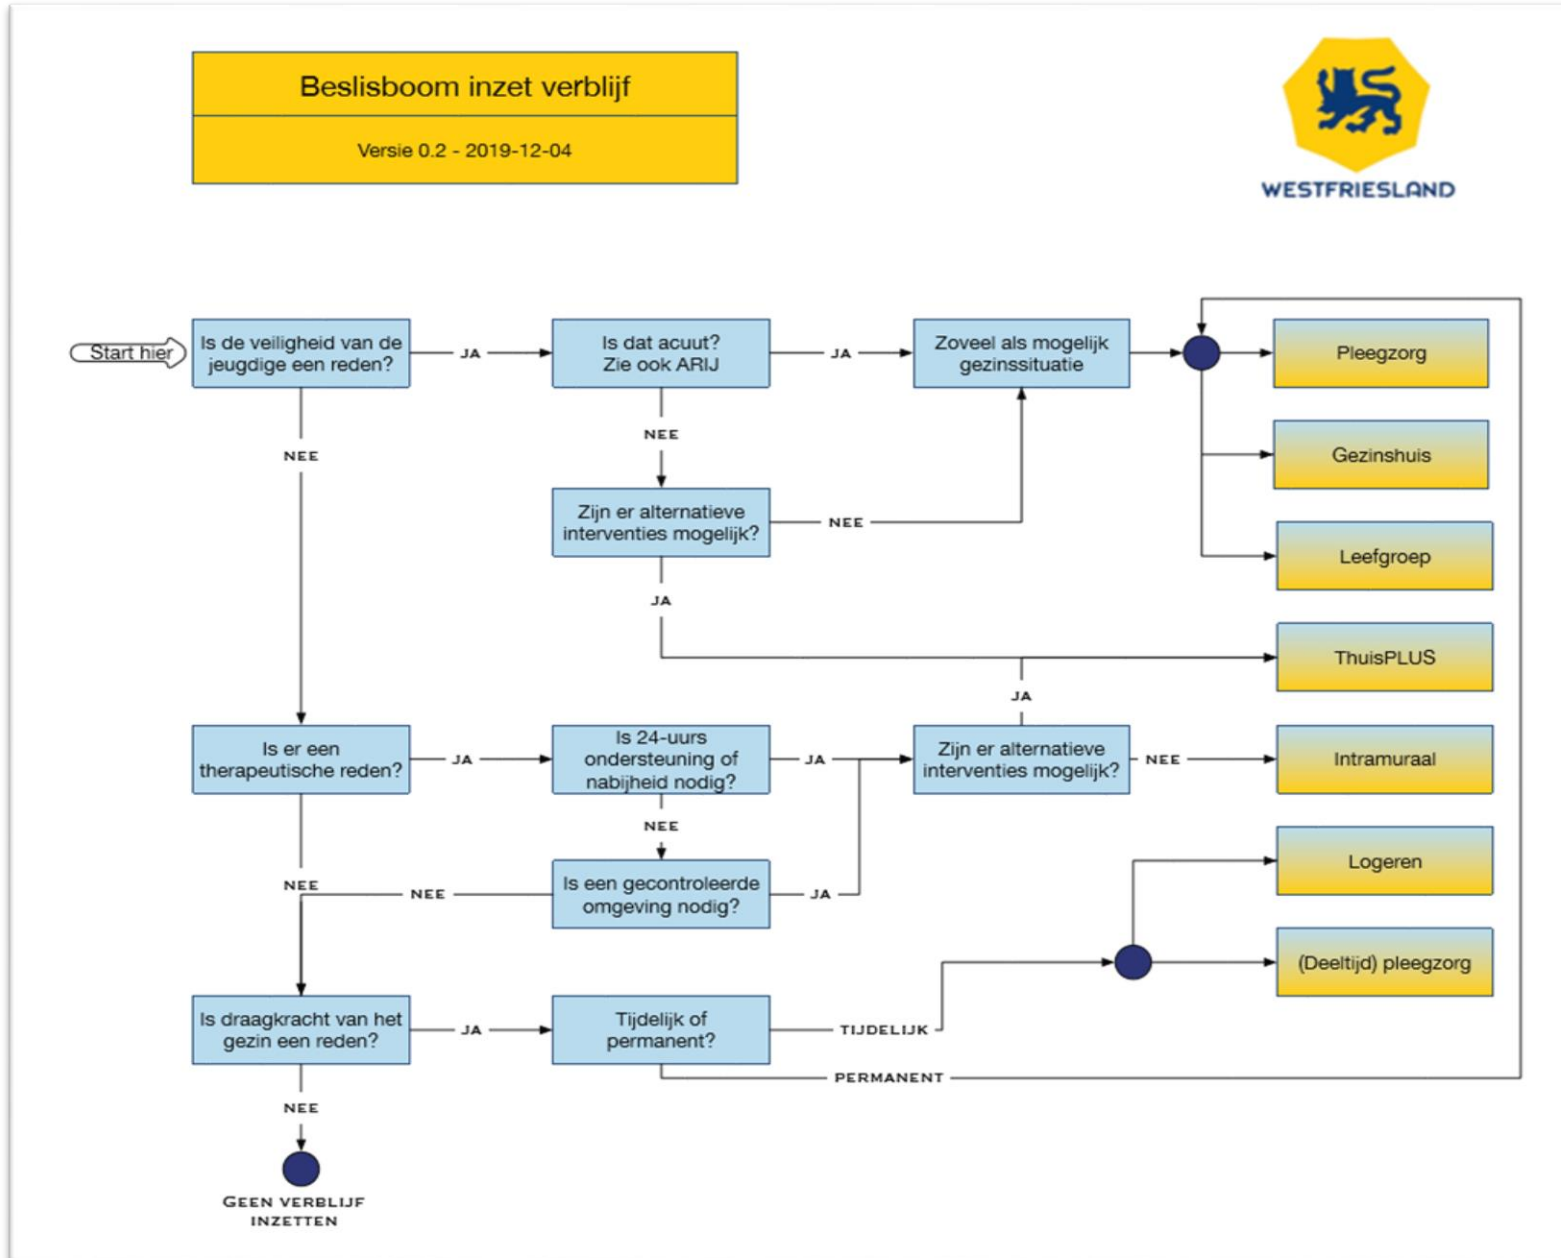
Beslisboom inzet verblijf

Versie 0.2 - 2019-12-04

WESTFRIESLAND

Start hier

Is de veiligheid van de jeugdige een reden?

JA

Is dat acuut? Zie ook ARIJ

JA

Zoveel als mogelijk gezinssituatie

Pleegzorg

Gezinshuis

Leefgroep

NEE

NEE

Zijn er alternatieve interventies mogelijk?

NEE

JA

ThuisPLUS

JA

Is er een therapeutische reden?

JA

Is 24-uurs ondersteuning of nabijheid nodig?

JA

Zijn er alternatieve interventies mogelijk?

NEE

Intramuraal

NEE

NEE

NEE

Is een gecontroleerde omgeving nodig?

JA

Logeren

(Deeltijd) pleegzorg

Is draagkracht van het gezin een reden?

JA

Tijdelijk of permanent?

TIJDELIJK

PERMANENT

NEE

GEEN VERBLIJF INZETTEN